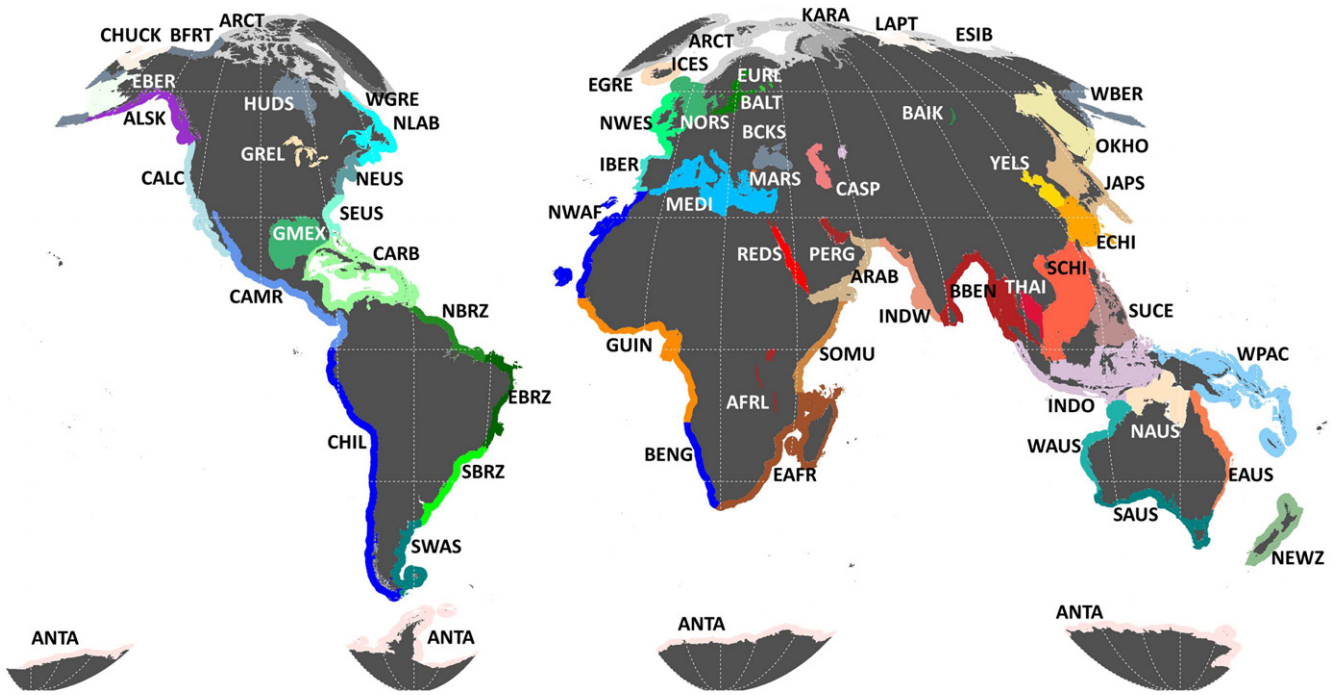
CHUCK BFRT ARCT
EBER
ALSK
HUDS
WGRE
NLAB
GREL
NEUS
CALC
SEUS
GMEX
CARB
CAMR
NBRZ
EBRZ
CHIL
SBRZ
SWAS
ANTA
ANTA
KARA
LAPT
ESIB
ARCT
EGRE
ICES
EURL
BALT
NWES
NORS
BCKS
BAIK
WBER
IBER
OKHO
YELS
MARS
CASP
JAPS
NWAF
MEDI
ECHI
REDS
PERG
ARAB
SCHI
BBEN
THAI
INDW
SUCE
GUIN
SOMU
WPAC
INDO
AFRL
NAUS
WAUS
BENG
EAFR
EAUS
SAUS
NEWZ
ANTA
ANTA